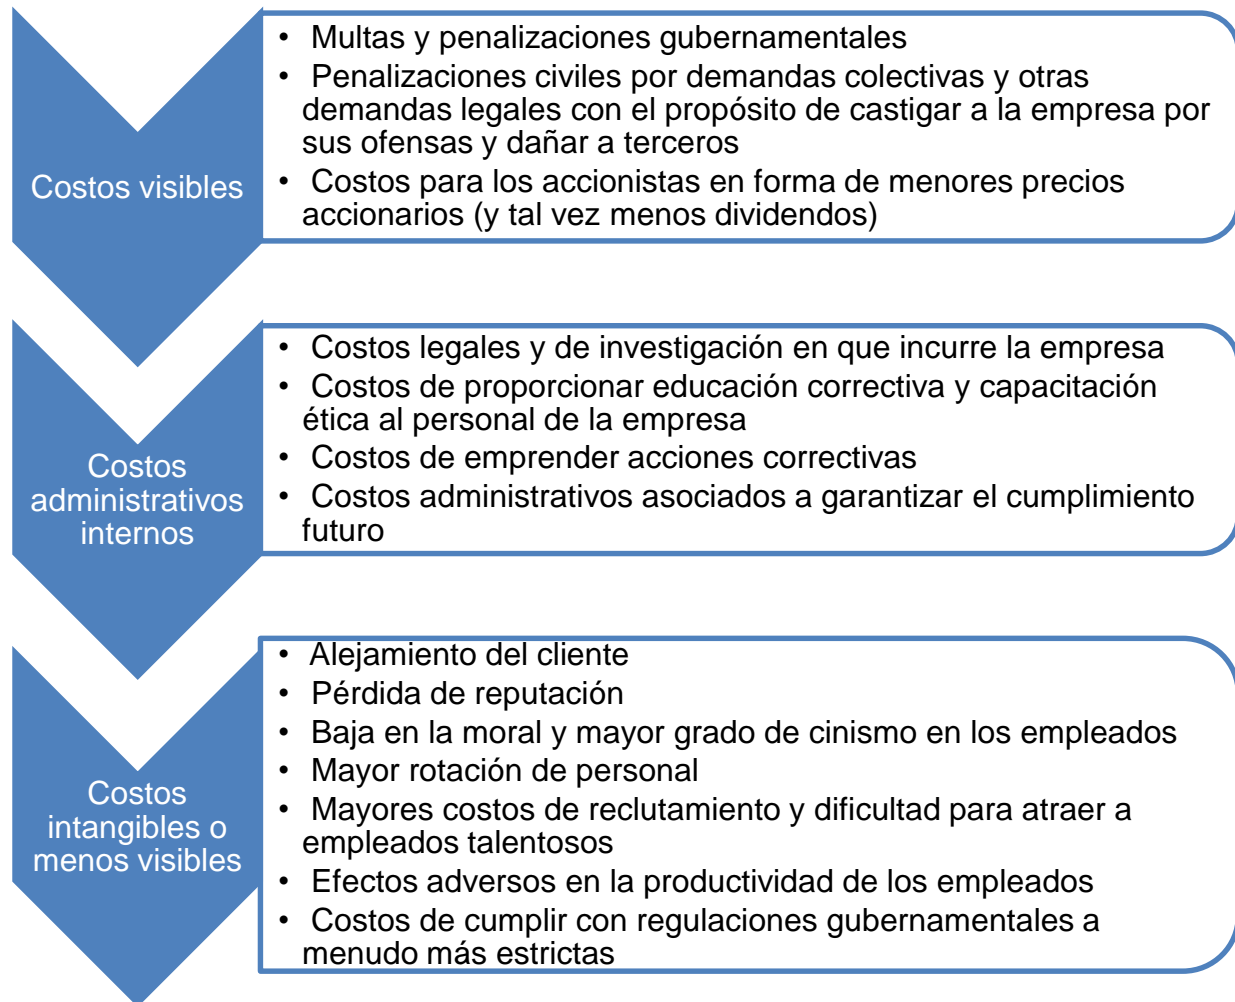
Costos visibles

• Multas y penalizaciones gubernamentales
• Penalizaciones civiles por demandas colectivas y otras demandas legales con el propósito de castigar a la empresa por sus ofensas y dañar a terceros
• Costos para los accionistas en forma de menores precios accionarios (y tal vez menos dividendos)

Costos administrativos internos

• Costos legales y de investigación en que incurre la empresa
• Costos de proporcionar educación correctiva y capacitación ética al personal de la empresa
• Costos de emprender acciones correctivas
• Costos administrativos asociados a garantizar el cumplimiento futuro

Costos intangibles o menos visibles

• Alejamiento del cliente
• Pérdida de reputación
• Baja en la moral y mayor grado de cinismo en los empleados
• Mayor rotación de personal
• Mayores costos de reclutamiento y dificultad para atraer a empleados talentosos
• Efectos adversos en la productividad de los empleados
• Costos de cumplir con regulaciones gubernamentales a menudo más estrictas